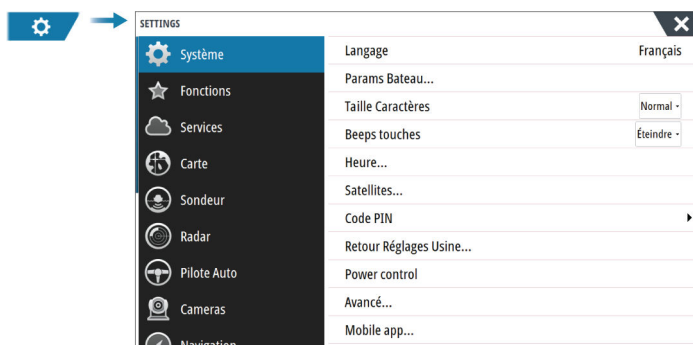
SETTINGS

Système
Fonctions
Services
Carte
Sondeur
Radar
Pilote Auto
Cameras
Navigation

Langage Français
Params Bateau...
Taille Caractères Normal
Beeps touches Éteindre
Heure...
Satellites...
Code PIN
Retour Réglages Usine...
Power control
Avancé...
Mobile app...